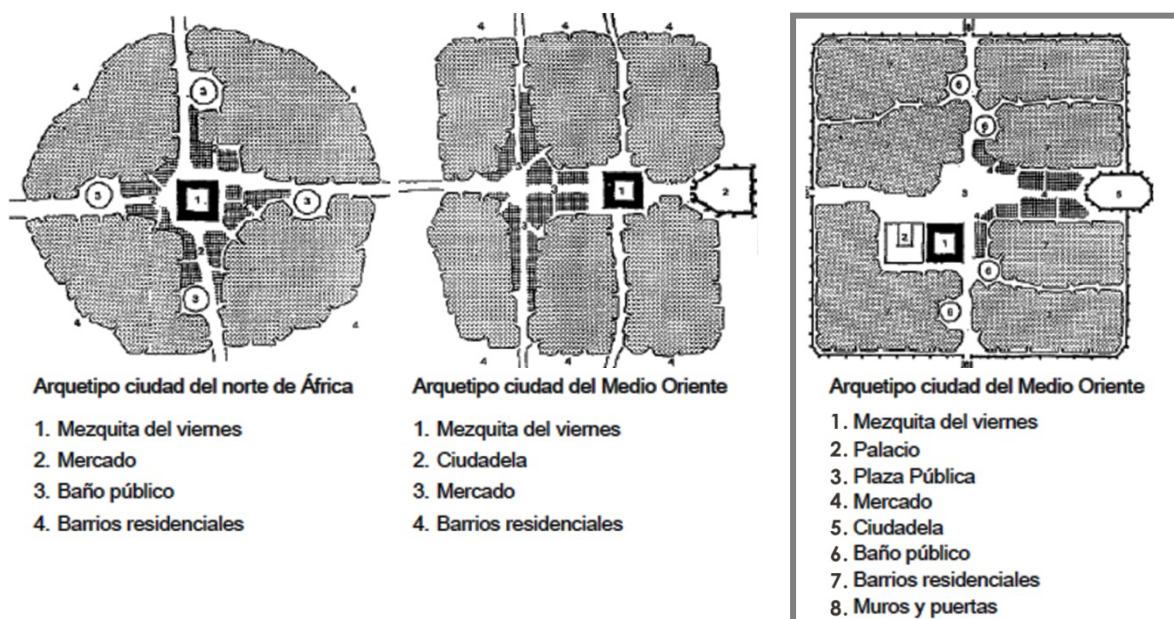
4
3
4
3
1
3
2
3
4
4

Arquetipo ciudad del norte de África

1. Mezquita del viernes
2. Mercado
3. Baño público
4. Barrios residenciales

4
4
4
3
1
2
4
4

Arquetipo ciudad del Medio Oriente

1. Mezquita del viernes
2. Ciudadela
3. Mercado
4. Barrios residenciales

8
7
6
7
6
7
3
4
4
5
2
1
4
7
6
6
7

Arquetipo ciudad del Medio Oriente

1. Mezquita del viernes
2. Palacio
3. Plaza Pública
4. Mercado
5. Ciudadela
6. Baño público
7. Barrios residenciales
8. Muros y puertas